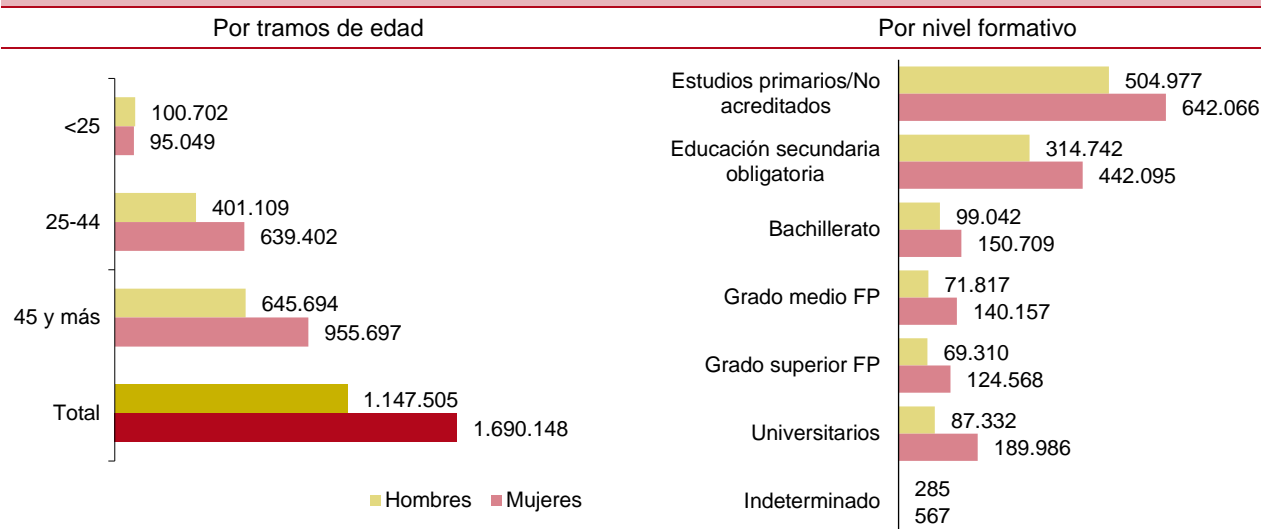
Por tramos de edad

<25
100.702
95.049

25-44
401.109
639.402

45 y más
645.694
955.697

Total
1.147.505
1.690.148

Hombres Mujeres

Por nivel formativo

Estudios primarios/No acreditados
504.977
642.066

Educación secundaria obligatoria
314.742
442.095

Bachillerato
99.042
150.709

Grado medio FP
71.817
140.157

Grado superior FP
69.310
124.568

Universitarios
87.332
189.986

Indeterminado
285
567